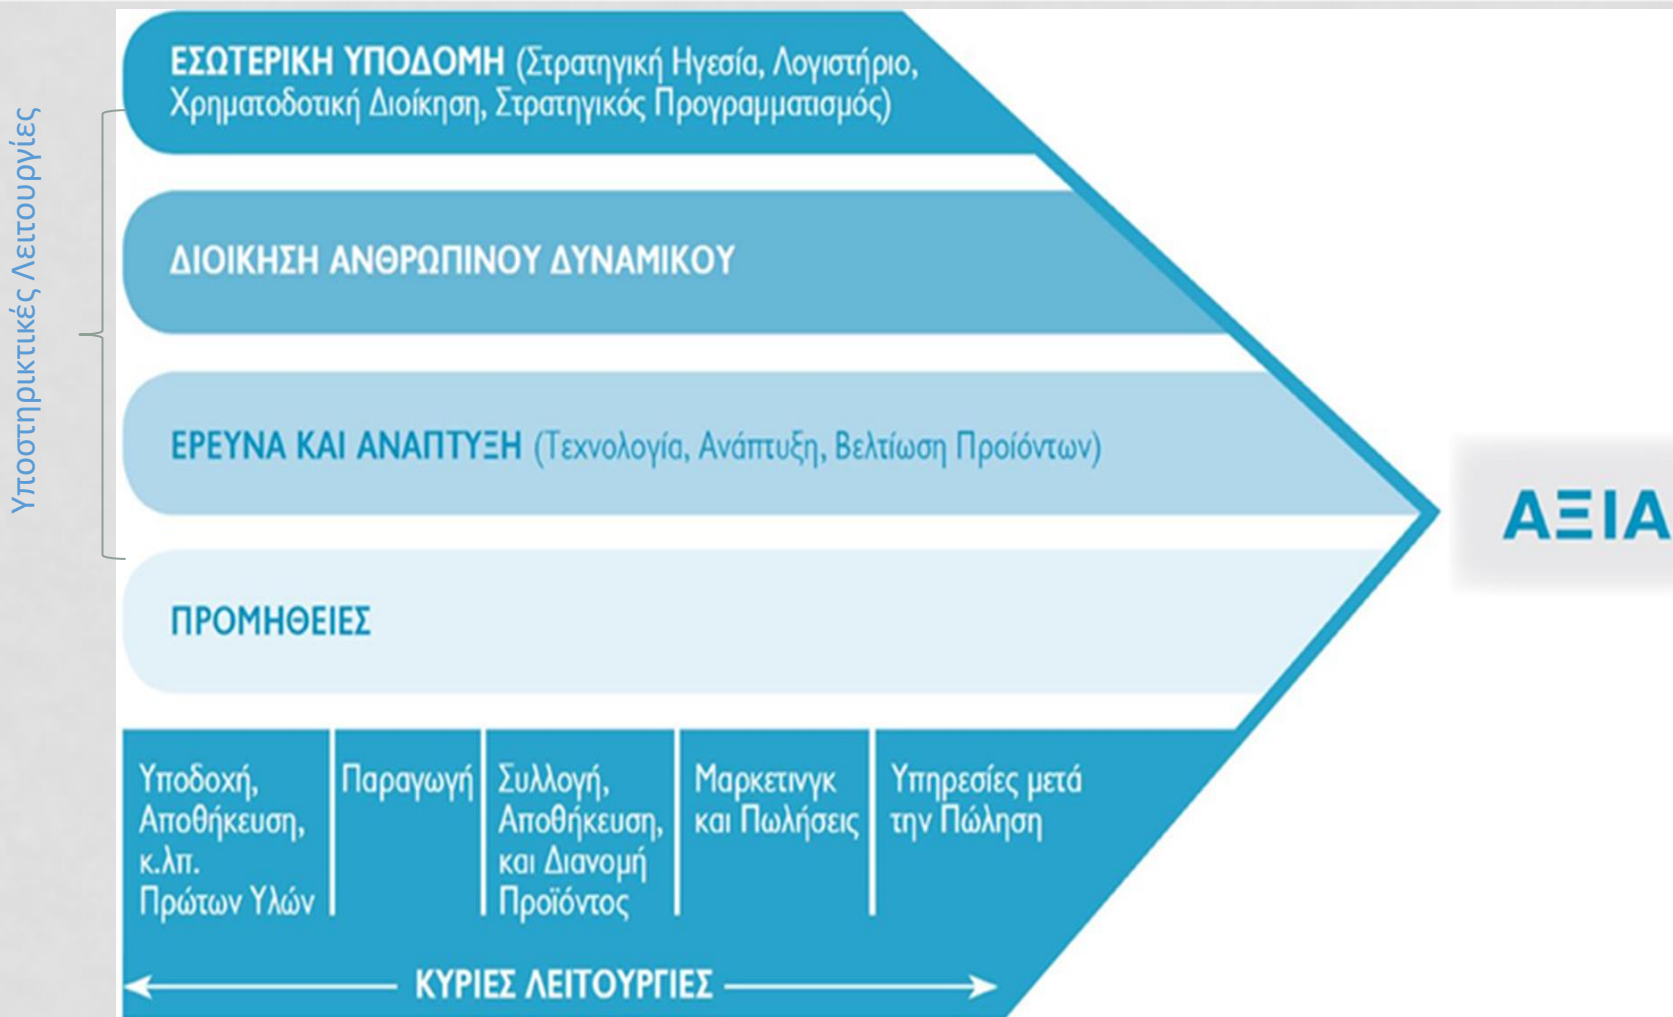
Υποστηρικτικές Λειτουργίες

ΕΣΩΤΕΡΙΚΗ ΥΠΟΔΟΜΗ (Στρατηγική Ηγεσία, Λογιστήριο, Χρηματοδοτική Διοίκηση, Στρατηγικός Προγραμματισμός)

ΔΙΟΙΚΗΣΗ ΑΝΘΡΩΠΙΝΟΥ ΔΥΝΑΜΙΚΟΥ

ΕΡΕΥΝΑ ΚΑΙ ΑΝΑΠΤΥΞΗ (Τεχνολογία, Ανάπτυξη, Βελτίωση Προϊόντων)

ΠΡΟΜΗΘΕΙΕΣ

ΑΞΙΑ

Υποδοχή, Αποθήκευση, κ.λπ. Πρώτων Υλών

Παραγωγή

Συλλογή, Αποθήκευση, και Διανομή Προϊόντος

Μαρκετινγκ και Πωλήσεις

Υπηρεσίες μετά την Πώληση

ΚΥΡΙΕΣ ΛΕΙΤΟΥΡΓΙΕΣ